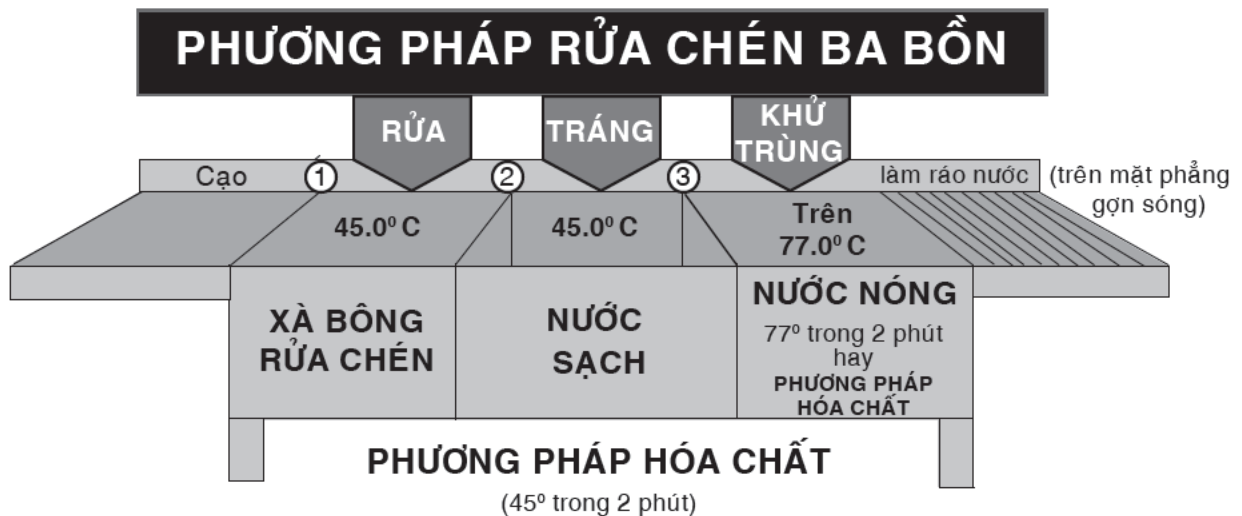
PHƯƠNG PHÁP RỬA CHÉN BA BỒN

RỬA

TRÁNG

KHỬ TRÙNG

Cạo

①

②

③

làm ráo nước

(trên mặt phẳng gợn sóng)

$45.0^{o}$ C

$45.0^{o}$ C

Trên $77.0^{o}$ C

XÀ BÔNG RỬA CHÉN

NƯỚC SẠCH

NƯỚC NÓNG

$77^{o}$ trong 2 phút hay

PHƯƠNG PHÁP HÓA CHẤT

PHƯƠNG PHÁP HÓA CHẤT

($45^{o}$ trong 2 phút)